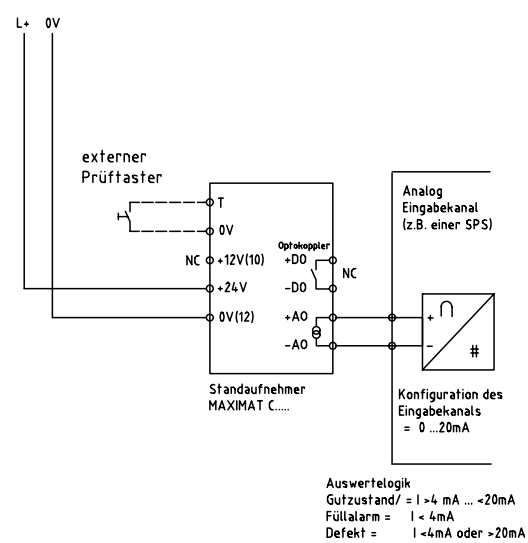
L+ 0V

externer Prüftaster

T
0V
NC +12V(10)
+24V
0V(12)

Optokoppler
+DO
-DO
NC
+AO
-AO

Analog Eingabekanal (z.B. einer SPS)

+
-
#

Standaufnehmer MAXIMAT C.....

Konfiguration des Eingabekanals = 0 ...20mA

Auswertelogik
Gutzustand/ = I >4 mA ... <20mA
Füllalarm = I < 4mA
Defekt = I <4mA oder >20mA